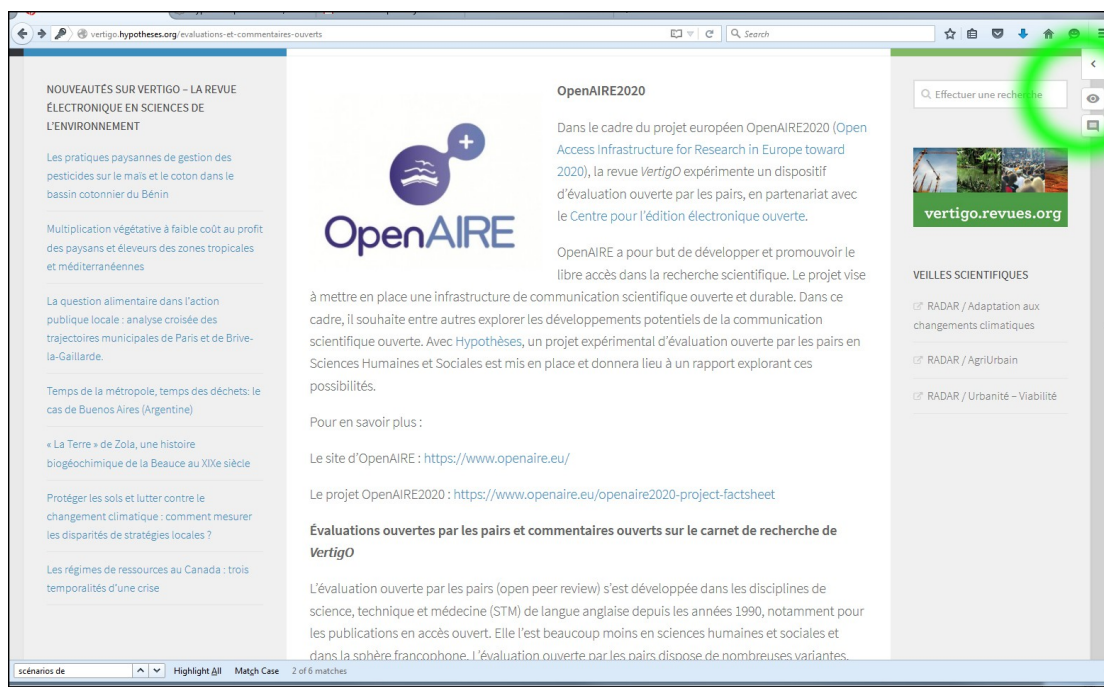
vertigo.hypotheses.org/evaluations-et-commentaires-ouverts

Search

NOUVEAUTÉS SUR VERTIGO – LA REVUE ÉLECTRONIQUE EN SCIENCES DE L'ENVIRONNEMENT

Les pratiques paysannes de gestion des pesticides sur le maïs et le coton dans le bassin cotonnier du Bénin

Multiplication végétative à faible coût au profit des paysans et éleveurs des zones tropicales et méditerranéennes

La question alimentaire dans l'action publique locale : analyse croisée des trajectoires municipales de Paris et de Brive-la-Gaillarde.

Temps de la métropole, temps des déchets: le cas de Buenos Aires (Argentine)

« La Terre » de Zola, une histoire biogéochimique de la Beauce au XIXe siècle

Protéger les sols et lutter contre le changement climatique : comment mesurer les disparités de stratégies locales ?

Les régimes de ressources au Canada : trois temporalités d'une crise

OpenAIRE

OpenAIRE2020

Dans le cadre du projet européen OpenAIRE2020 (Open Access Infrastructure for Research in Europe toward 2020), la revue VertigO expérimente un dispositif d'évaluation ouverte par les pairs, en partenariat avec le Centre pour l'édition électronique ouverte.

OpenAIRE a pour but de développer et promouvoir le libre accès dans la recherche scientifique. Le projet vise à mettre en place une infrastructure de communication scientifique ouverte et durable. Dans ce cadre, il souhaite entre autres explorer les développements potentiels de la communication scientifique ouverte. Avec Hypothèses, un projet expérimental d'évaluation ouverte par les pairs en Sciences Humaines et Sociales est mis en place et donnera lieu à un rapport explorant ces possibilités.

Pour en savoir plus :

Le site d'OpenAIRE : https://www.openaire.eu/

Le projet OpenAIRE2020 : https://www.openaire.eu/openaire2020-project-factsheet

Évaluations ouvertes par les pairs et commentaires ouverts sur le carnet de recherche de VertigO

L'évaluation ouverte par les pairs (open peer review) s'est développée dans les disciplines de science, technique et médecine (STM) de langue anglaise depuis les années 1990, notamment pour les publications en accès ouvert. Elle l'est beaucoup moins en sciences humaines et sociales et dans la sphère francophone. L'évaluation ouverte par les pairs dispose de nombreuses variantes.

Effectuer une recherche

vertigo.revues.org

VEILLES SCIENTIFIQUES

RADAR / Adaptation aux changements climatiques

RADAR / AgriUrbain

RADAR / Urbanité – Viabilité

scénarios de    Highlight All   Match Case   2 of 6 matches